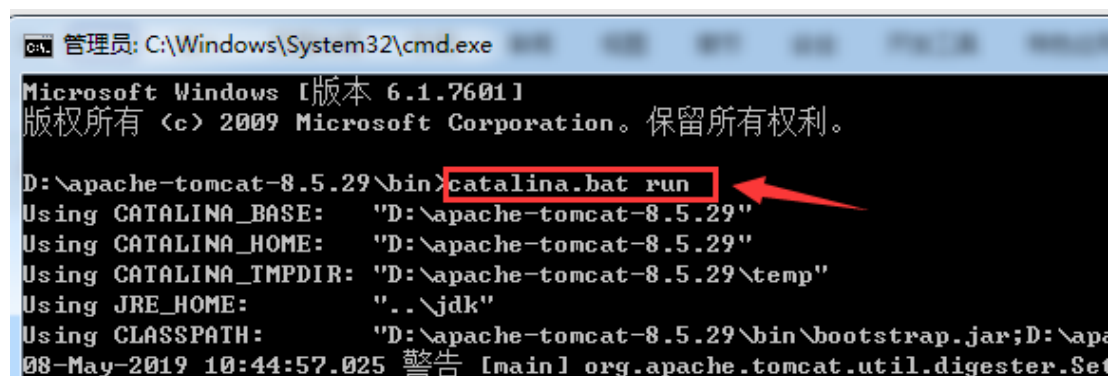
管理员: C:\Windows\System32\cmd.exe

Microsoft Windows [版本 6.1.7601]
版权所有 (c) 2009 Microsoft Corporation。保留所有权利。

D:\apache-tomcat-8.5.29\bin>catalina.bat run
Using CATALINA_BASE: "D:\apache-tomcat-8.5.29"
Using CATALINA_HOME: "D:\apache-tomcat-8.5.29"
Using CATALINA_TMPDIR: "D:\apache-tomcat-8.5.29\temp"
Using JRE_HOME: "..\jdk"
Using CLASSPATH: "D:\apache-tomcat-8.5.29\bin\bootstrap.jar;D:\apa
08-May-2019 10:44:57.025 警告 [main] org.apache.tomcat.util.digester.Se